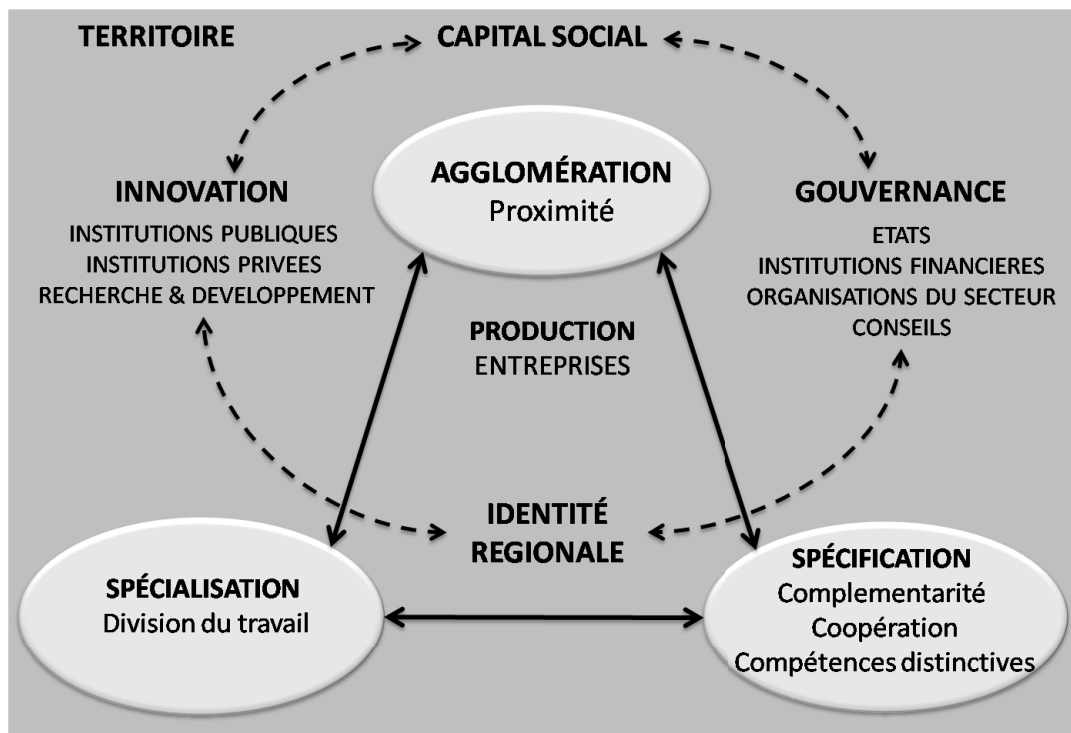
TERRITOIRE

CAPITAL SOCIAL

INNOVATION
INSTITUTIONS PUBLIQUES
INSTITUTIONS PRIVEES
RECHERCHE & DEVELOPPEMENT

AGGLOMÉRATION
Proximité

GOUVERNANCE
ETATS
INSTITUTIONS FINANCIERES
ORGANISATIONS DU SECTEUR
CONSEILS

PRODUCTION
ENTREPRISES

IDENTITÉ
REGIONALE

SPÉCIALISATION
Division du travail

SPÉCIFICATION
Complementarité
Coopération
Compétences distinctives